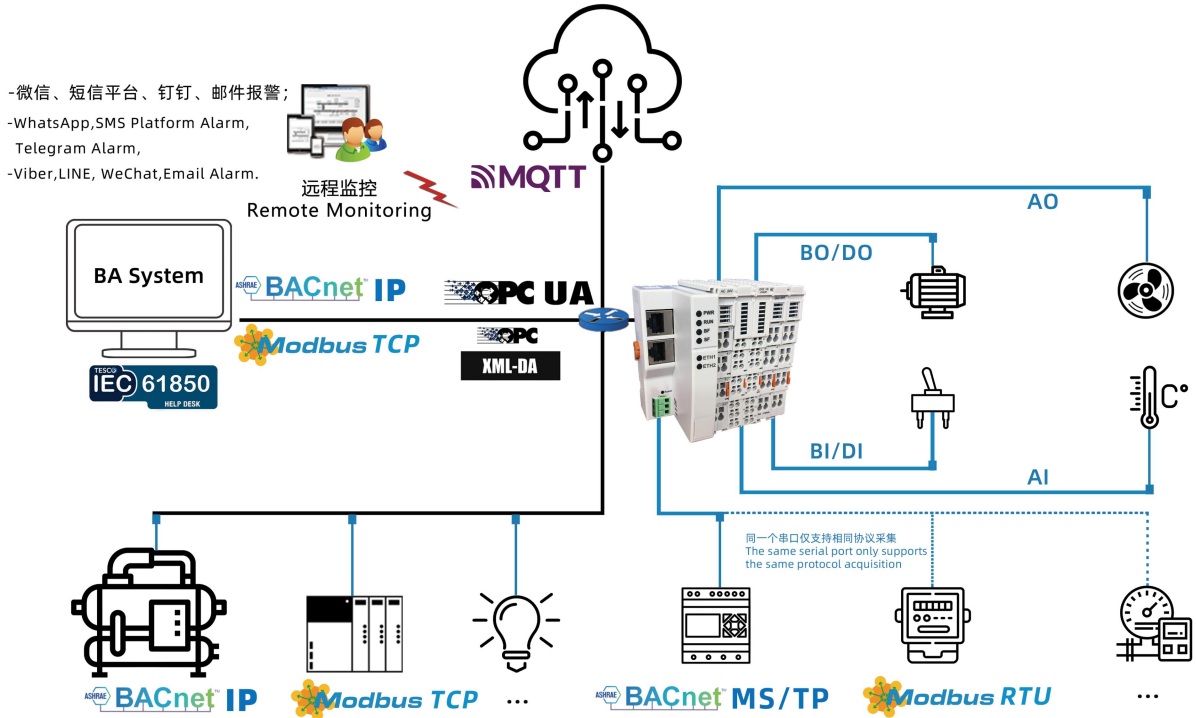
-微信、短信平台、钉钉、邮件报警；
-WhatsApp,SMS Platform Alarm,
Telegram Alarm,
-Viber,LINE, WeChat,Email Alarm.

远程监控
Remote Monitoring

MQTT

BA System

ASHRAE BACnet IP

Modbus TCP

TESCO IEC 61850 HELP DESK

OPC UA

OPC XML-DA

PWR RUN SF BF ETH1 ETH2

AO

BO/DO

BI/DI

AI

C°

同一个串口仅支持相同协议采集
The same serial port only supports the same protocol acquisition

ASHRAE BACnet IP

Modbus TCP

...

ASHRAE BACnet MS/TP

Modbus RTU

...